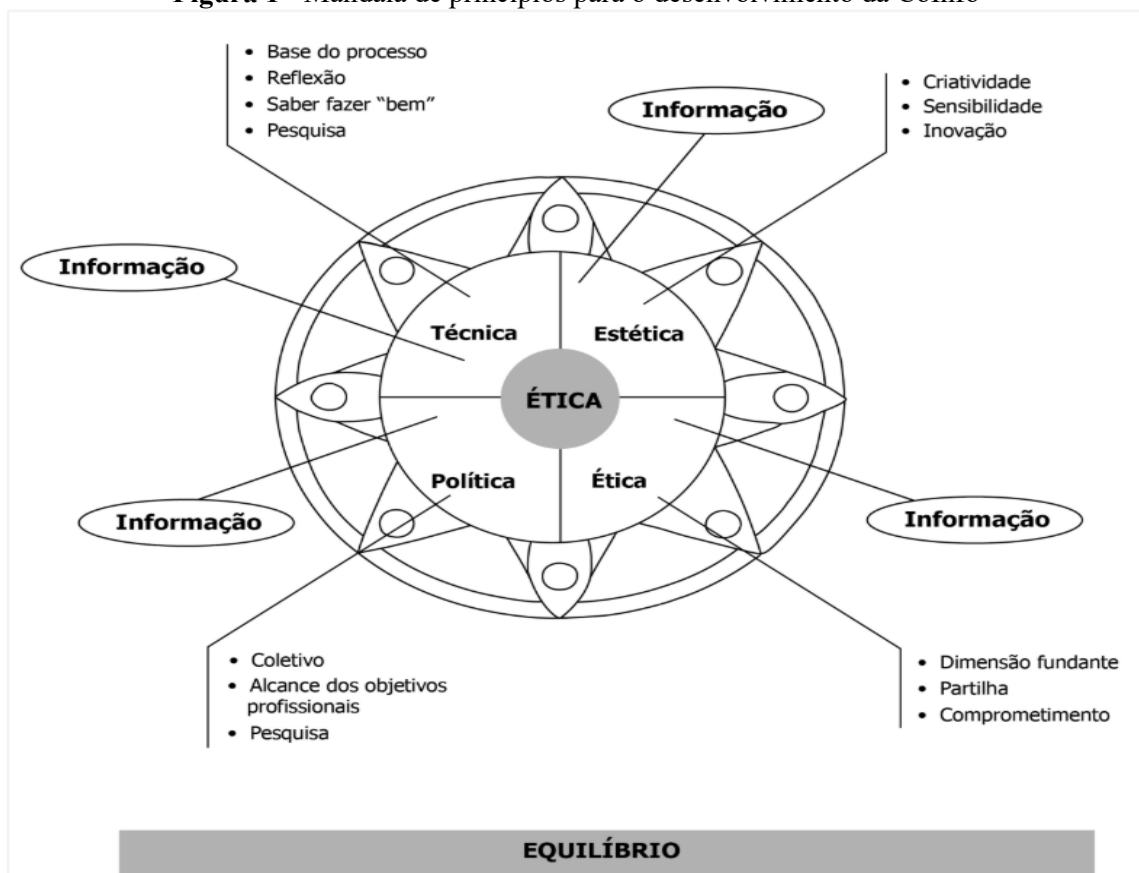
**Figura 1** - Mandala de princípios para o desenvolvimento da CoInfo

- Base do processo
- Reflexão
- Saber fazer "bem"
- Pesquisa

Informação

- Criatividade
- Sensibilidade
- Inovação

Informação

Técnica

Estética

ÉTICA

Política

Ética

Informação

Informação

- Coletivo
- Alcance dos objetivos profissionais
- Pesquisa

- Dimensão fundante
- Partilha
- Comprometimento

EQUILÍBRIO